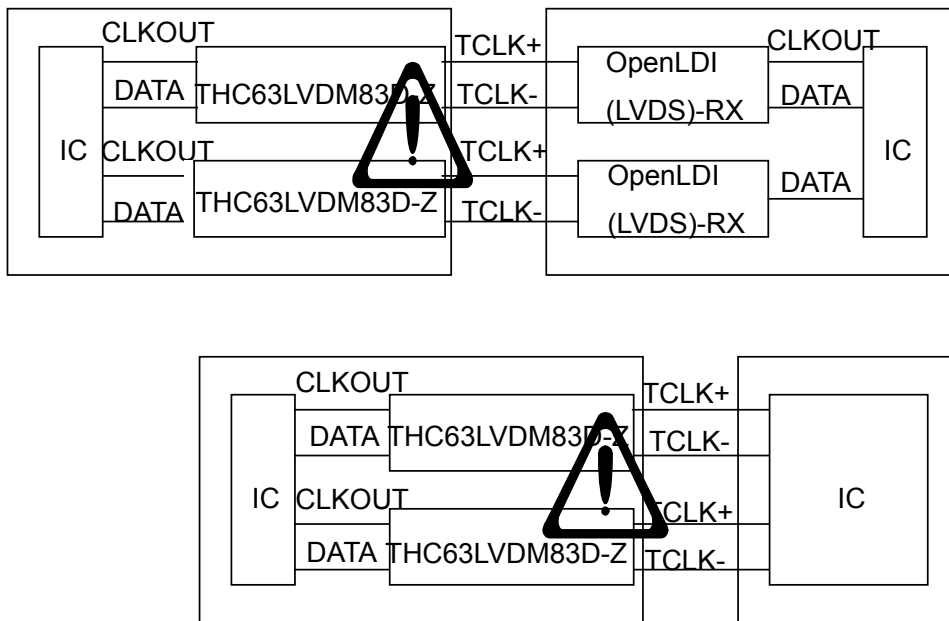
CLKOUT
DATA THC63LVDM83D-Z
IC CLKOUT
DATA THC63LVDM83D-Z
TCLK+
TCLK-
TCLK+
TCLK-
OpenLDI
(LVDS)-RX
OpenLDI
(LVDS)-RX
CLKOUT
DATA
DATA
IC

CLKOUT
DATA THC63LVDM83D-Z
IC CLKOUT
DATA THC63LVDM83D-Z
TCLK+
TCLK-
TCLK+
TCLK-
IC